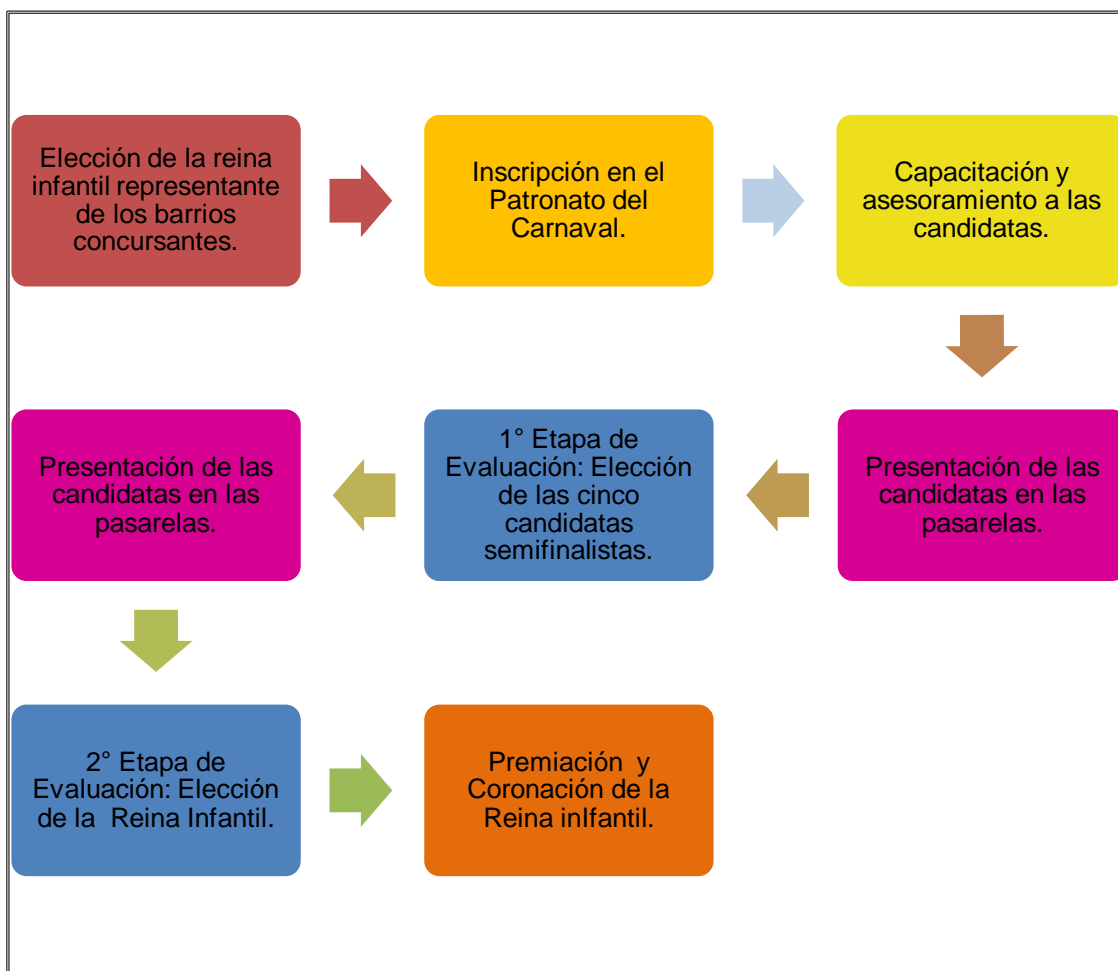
Elección de la reina infantil representante de los barrios concursantes.

Inscripción en el Patronato del Carnaval.

Capacitación y asesoramiento a las candidatas.

Presentación de las candidatas en las pasarelas.

1° Etapa de Evaluación: Elección de las cinco candidatas semifinalistas.

Presentación de las candidatas en las pasarelas.

2° Etapa de Evaluación: Elección de la Reina Infantil.

Premiación y Coronación de la Reina inIfantil.